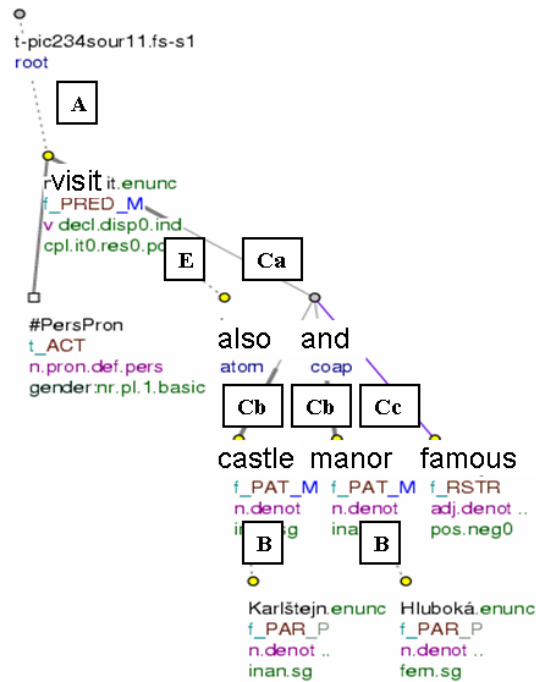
t-pic234sour11.fs-s1
root

A

rvisit it.enunc
f_PRED_M
v decl.disp0.ind
cpl.it0.res0.po

E

Ca

#PersPron
t_ACT
n.pron.def.pers
gender:nr.pl.1.basic

also
atom

and
coap

Cb

Cb

Cc

castle
f_PAT_M
n.denot
in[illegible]sg

manor
f_PAT_M
n.denot
ina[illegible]

famous
f_RSTR
adj.denot ..
pos.neg0

B

B

Karlštejn.enunc
f_PAR_P
n.denot ..
inan.sg

Hluboká.enunc
f_PAR_P
n.denot ..
fem.sg